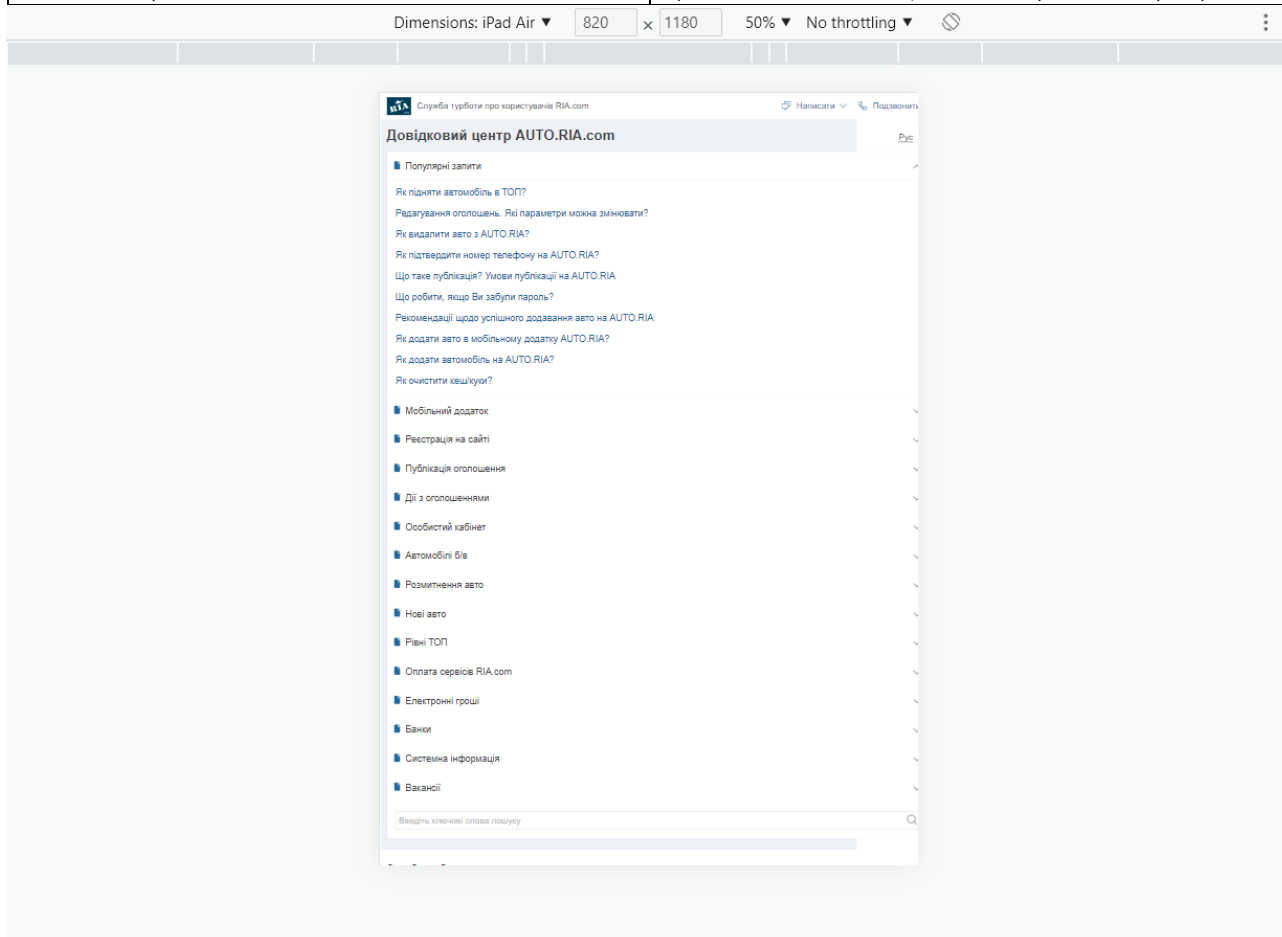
Dimensions: iPad Air ▼ 820 × 1180 50% ▼ No throttling ▼

RIA Служба турботи про користувачів RIA.com

Написати Подзвонить

Довідковий центр AUTO.RIA.com

Рус

Популярні запити

Як підняти автомобіль в ТОП?

Редагування оголошень. Які параметри можна змінювати?

Як видалити авто з AUTO.RIA?

Як підтвердити номер телефону на AUTO.RIA?

Що таке публікація? Умови публікації на AUTO.RIA

Що робити, якщо Ви забули пароль?

Рекомендації щодо успішного додавання авто на AUTO.RIA

Як додати авто в мобільному додатку AUTO.RIA?

Як додати автомобіль на AUTO.RIA?

Як очистити кеш/куки?

Мобільний додаток

Реєстрація на сайті

Публікація оголошення

Дії з оголошеннями

Особистий кабінет

Автомобілі б/в

Розмитнення авто

Нові авто

Рівні ТОП

Оплата сервісів RIA.com

Електронні гроші

Банки

Системна інформація

Вакансії

Введіть ключові слова пошуку